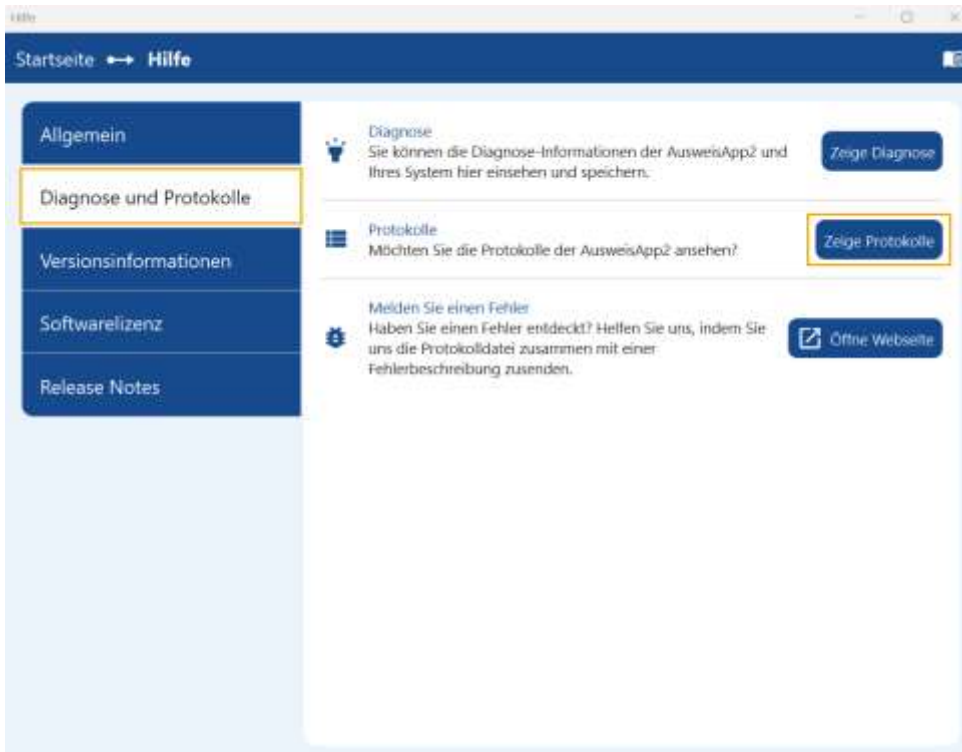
Hilfe

Startseite ⟶ Hilfe

Allgemein

Diagnose und Protokolle

Versionsinformationen

Softwarelizenz

Release Notes

Diagnose
Sie können die Diagnose-Informationen der AusweisApp2 und Ihres System hier einsehen und speichern.

Zeige Diagnose

Protokolle
Möchten Sie die Protokolle der AusweisApp2 ansehen?

Zeige Protokolle

Melden Sie einen Fehler
Haben Sie einen Fehler entdeckt? Helfen Sie uns, indem Sie uns die Protokolldatei zusammen mit einer Fehlerbeschreibung zusenden.

Öffne Webseite